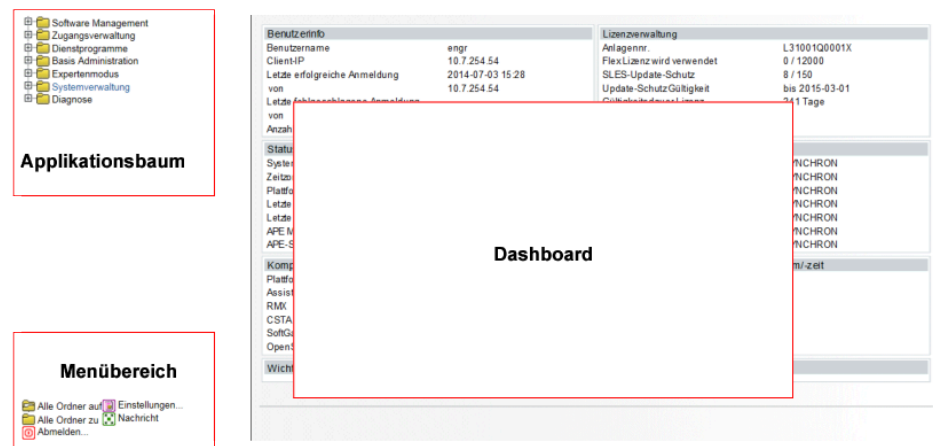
Software Management
Zugangsverwaltung
Dienstprogramme
Basis Administration
Expertenmodus
Systemverwaltung
Diagnose

Applikationsbaum

Menübereich

Alle Ordner auf
Einstellungen...
Alle Ordner zu
Nachricht
Abmelden...

Benutzerinfo

| | |
|---|---|
| Benutzername | engr |
| Client-IP | 10.7.254.54 |
| Letzte erfolgreiche Anmeldung | 2014-07-03 15:28 |
| von | 10.7.254.54 |
| Letzte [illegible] Anmeldung | |
| von | |
| Anzah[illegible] | |

Lizenzverwaltung

| | |
|---|---|
| Anlagennr. | L31001Q0001X |
| Flex Lizenz wird verwendet | 0 / 12000 |
| SLES-Update-Schutz | 8 / 150 |
| Update-Schutz Gültigkeit | bis 2015-03-01 |
| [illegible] | 341 Tage |

Status
Syster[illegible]
Zeitzo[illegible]
Plattfo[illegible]
Letzte
Letzte
APE M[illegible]
APE-S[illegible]

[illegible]NCHRON
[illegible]NCHRON
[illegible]NCHRON
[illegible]NCHRON
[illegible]NCHRON
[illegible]NCHRON
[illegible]NCHRON

Komp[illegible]
Plattfo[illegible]
Assist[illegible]
RMX
CSTA
SoftGa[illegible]
OpenS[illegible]

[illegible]m/-zeit

Wicht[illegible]

Dashboard